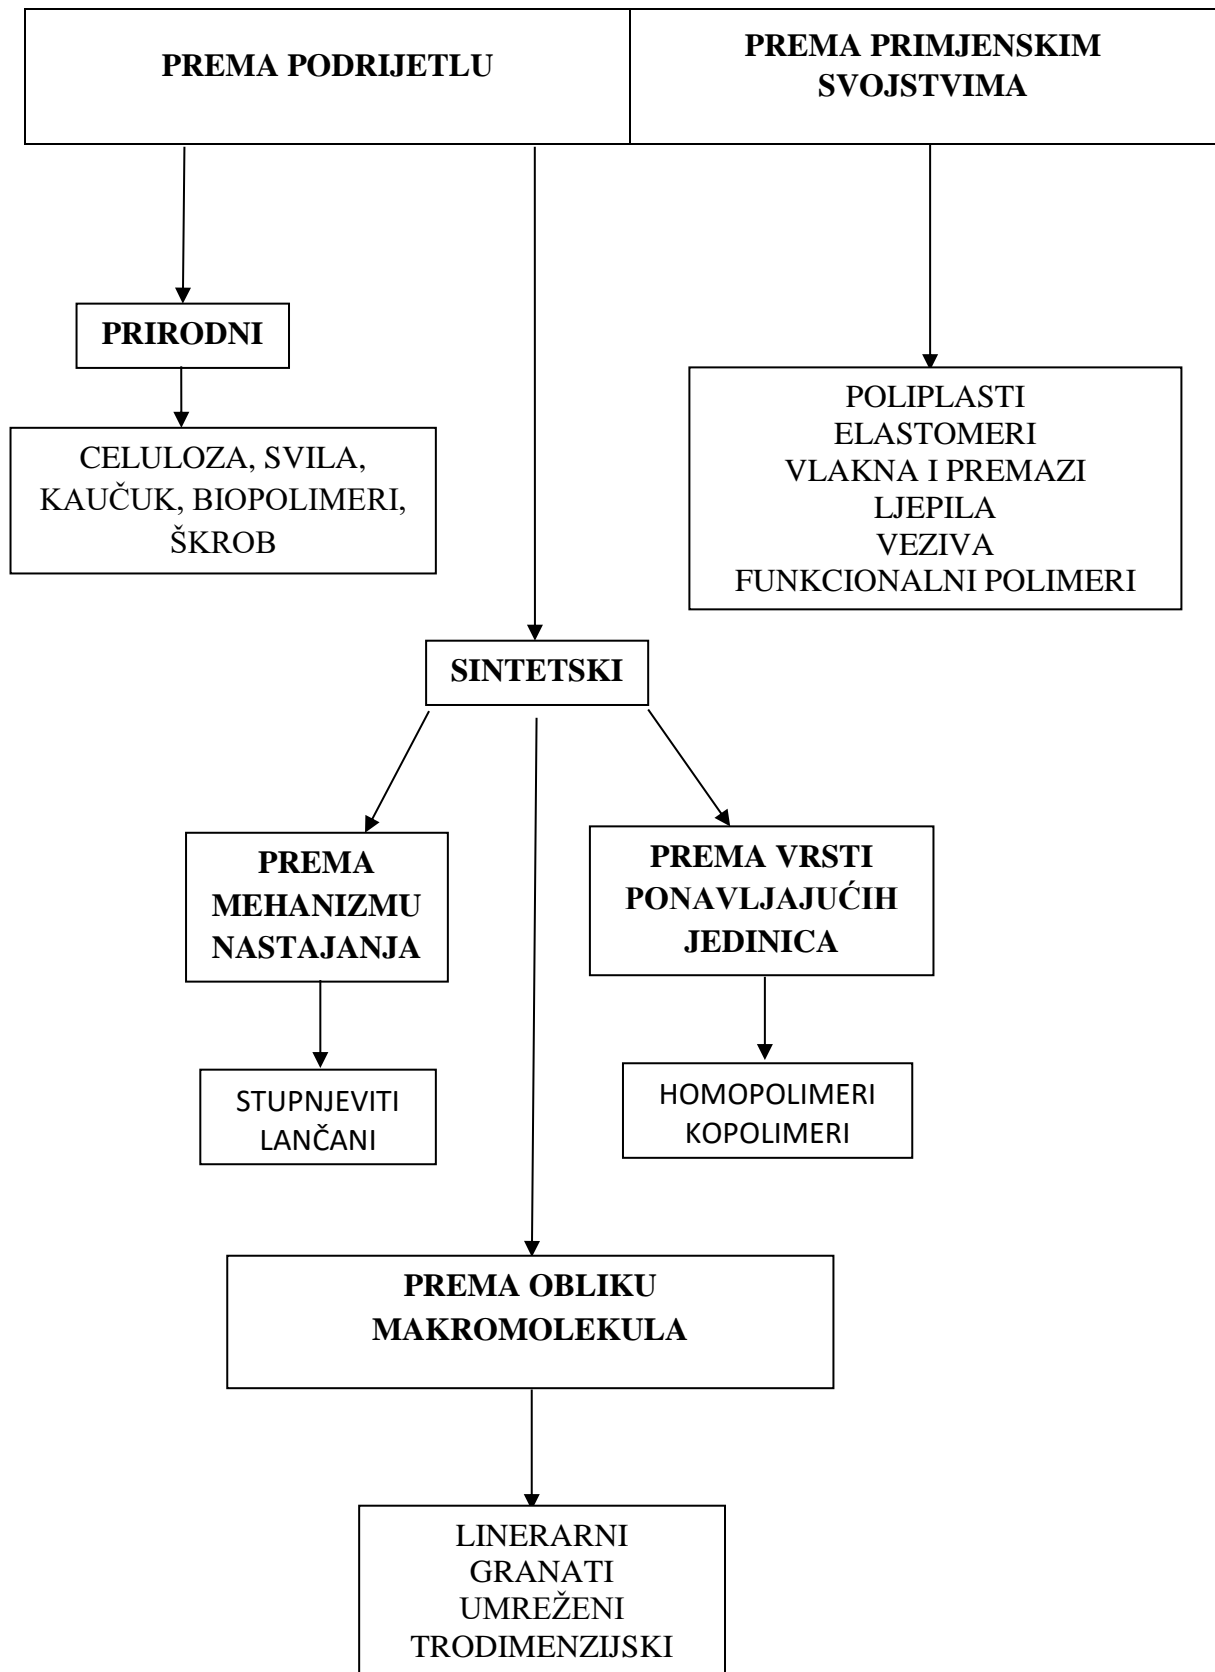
PREMA PODRIJETLU

PREMA PRIMJENSKIM SVOJSTVIMA

PRIRODNI

CELULOZA, SVILA, KAUČUK, BIOPOLIMERI, ŠKROB

POLIPLASTI
ELASTOMERI
VLAKNA I PREMAZI
LJEPILA
VEZIVA
FUNKCIONALNI POLIMERI

SINTETSKI

PREMA MEHANIZMU NASTAJANJA

STUPNJEVITI
LANČANI

PREMA VRSTI PONAVLJAJUĆIH JEDINICA

HOMOPOLIMERI
KOPOLIMERI

PREMA OBLIKU MAKROMOLEKULA

LINERARNI
GRANATI
UMREŽENI
TRODIMENZIJSKI